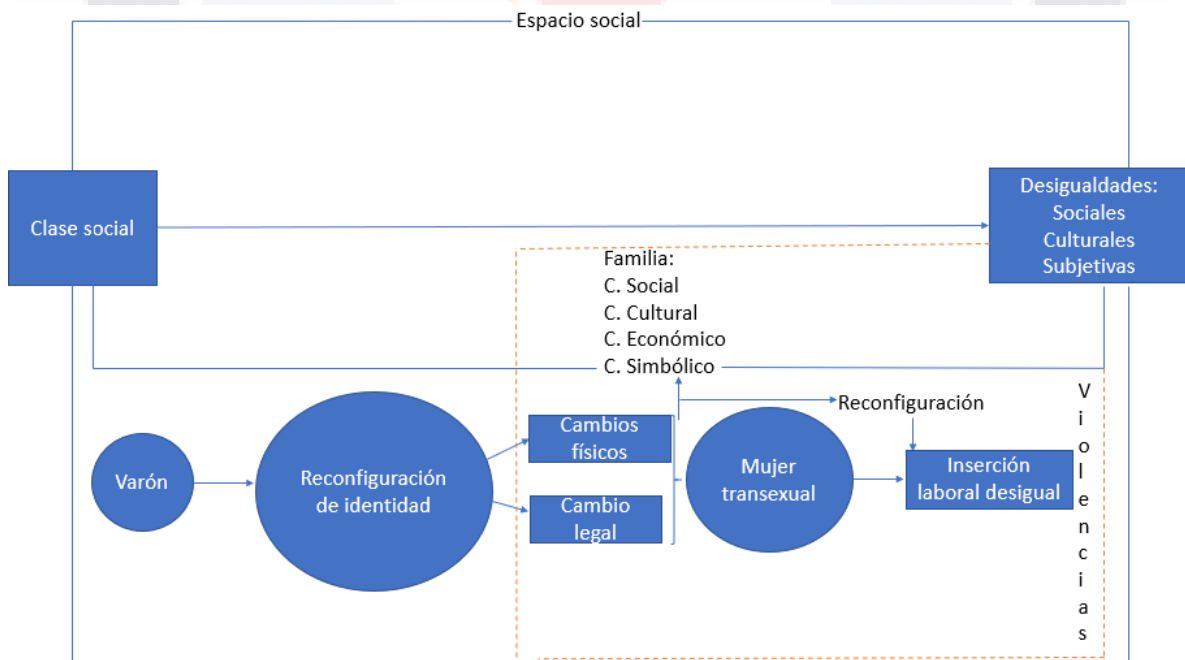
Espacio social

Clase social

Desigualdades:
Sociales
Culturales
Subjetivas

Familia:
C. Social
C. Cultural
C. Económico
C. Simbólico

Varón

Reconfiguración de identidad

Cambios físicos

Cambio legal

Mujer transexual

Reconfiguración

Inserción laboral desigual

Violencias